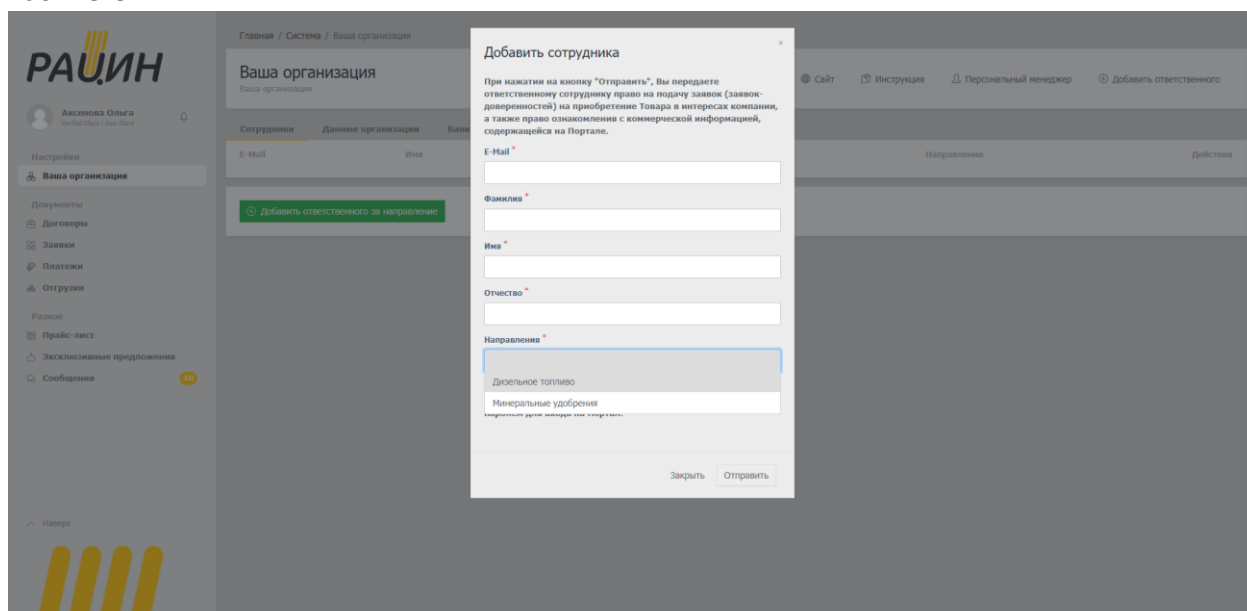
РАШИН

Аксенова Ольга
Verified Client / New Client

Настройки
Ваша организация

Документы
Договоры
Заявки
Платежи
Отгрузки

Разное
Прайс-лист
Эксклюзивные предложения
Сообщения 10

Наверх

Главная / Система / Ваша организация

Ваша организация
Ваша организация

Сайт Инструкция Персональный менеджер Добавить ответственного

Сотрудники Данные организации Банк

E-Mail Имя Направления Действия

Добавить ответственного за направление

Добавить сотрудника

×

При нажатии на кнопку "Отправить", Вы передаете ответственному сотруднику право на подачу заявок (заявок-доверенностей) на приобретение Товара в интересах компании, а также право ознакомления с коммерческой информацией, содержащейся на Портале.

E-Mail *

Фамилия *

Имя *

Отчество *

Направления *

Дизельное топливо
Минеральные удобрения

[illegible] пароль для входа на портал.

Закрыть Отправить